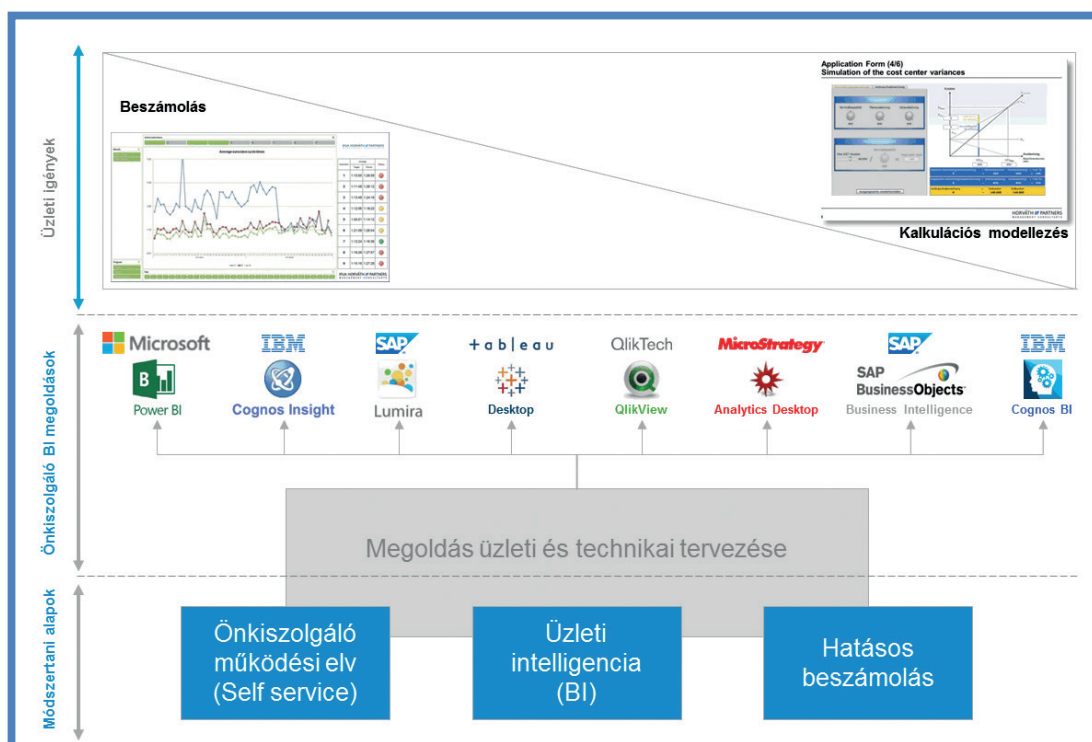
Üzleti igények

Beszámolás

Application Form (4/6)
Simulation of the cost center variances

HORVÁTH & PARTNERS

Kalkulációs modellezés

Önkiszolgáló BI megoldások

Microsoft
Power BI

IBM
Cognos Insight

SAP
Lumira

+ a b | e a u
Desktop

QlikTech
QlikView

MicroStrategy
Analytics Desktop

SAP
SAP BusinessObjects
Business Intelligence

IBM
Cognos BI

Megoldás üzleti és technikai tervezése

Módszertani alapok

Önkiszolgáló működési elv (Self service)

Üzleti intelligencia (BI)

Hatásos beszámolás